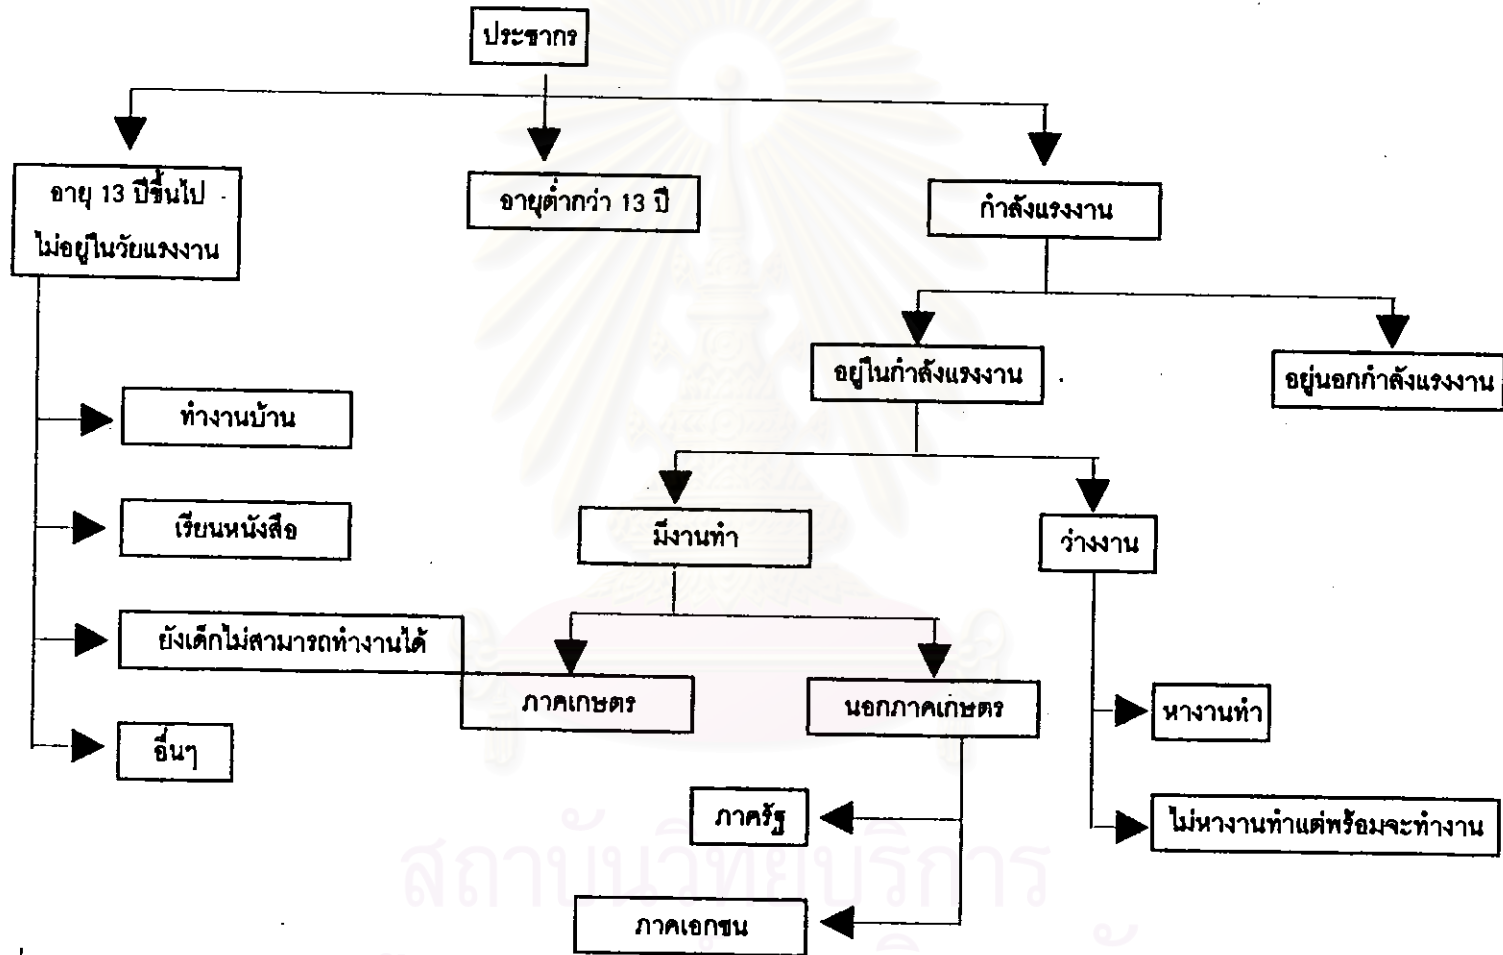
ประชากร

อายุ 13 ปีขึ้นไป ไม่อยู่ในวัยแรงงาน

อายุต่ำกว่า 13 ปี

กำลังแรงงาน

อยู่ในกำลังแรงงาน

อยู่นอกกำลังแรงงาน

ทำงานบ้าน

เรียนหนังสือ

ยังเด็กไม่สามารถทำงานได้

อื่นๆ

มีงานทำ

ว่างงาน

ภาคเกษตร

นอกภาคเกษตร

หางานทำ

ไม่หางานทำแต่พร้อมจะทำงาน

ภาครัฐ

ภาคเอกชน

สถาบันวิทยบริการ